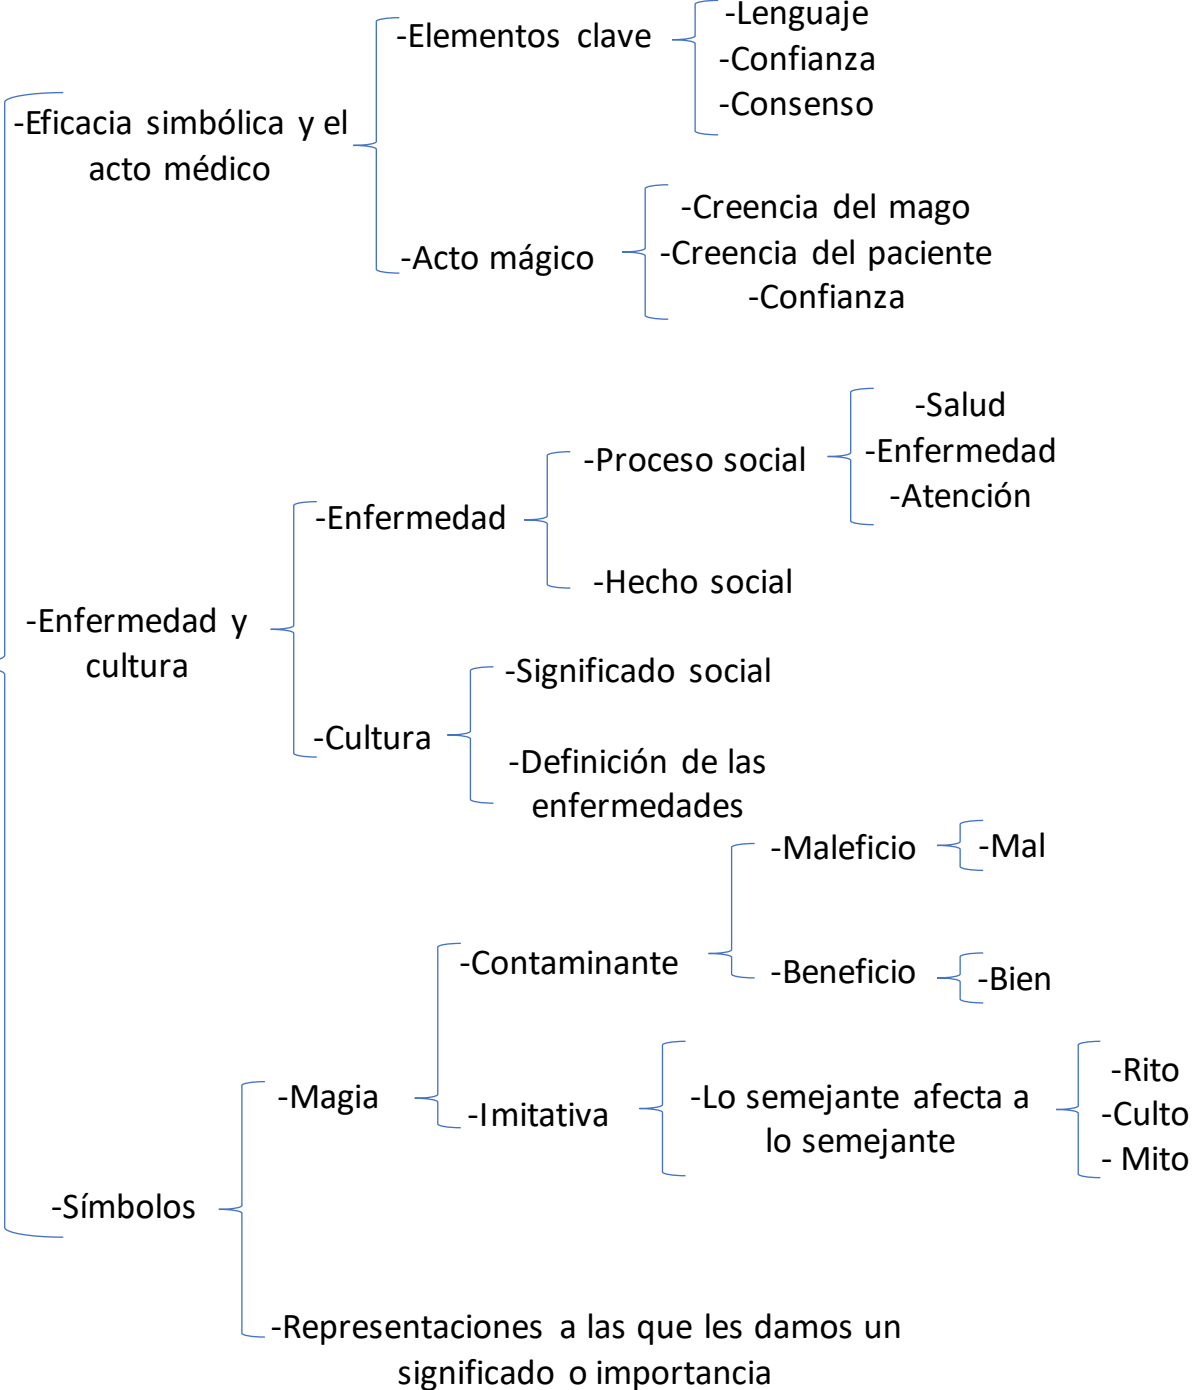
-Eficacia simbólica y el acto médico

-Elementos clave

-Lenguaje
-Confianza
-Consenso

-Acto mágico

-Creencia del mago
-Creencia del paciente
-Confianza

-Enfermedad y cultura

-Enfermedad

-Proceso social

-Salud
-Enfermedad
-Atención

-Hecho social

-Cultura

-Significado social

-Definición de las enfermedades

-Símbolos

-Magia

-Contaminante

-Maleficio

-Mal

-Beneficio

-Bien

-Imitativa

-Lo semejante afecta a lo semejante

-Rito
-Culto
- Mito

-Representaciones a las que les damos un significado o importancia